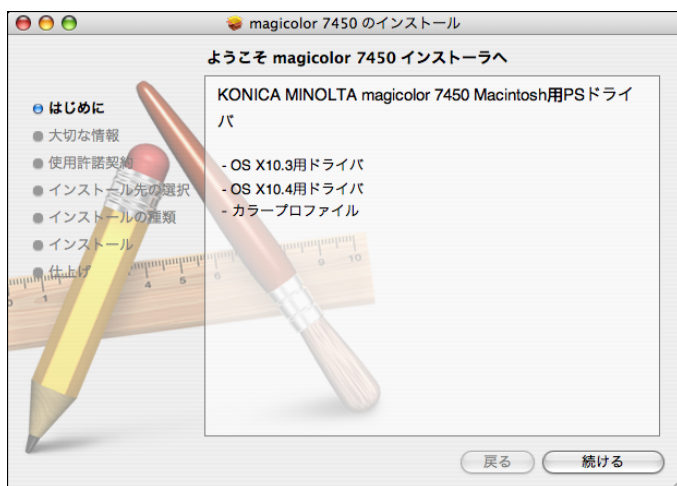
magicolor 7450 のインストール

ようこそ magicolor 7450 インストーラへ

はじめに
大切な情報
使用許諾契約
インストール先の選択
インストールの種類
インストール
仕上げ

KONICA MINOLTA magicolor 7450 Macintosh用PSドライバ

- OS X10.3用ドライバ
- OS X10.4用ドライバ
- カラープロファイル

戻る
続ける